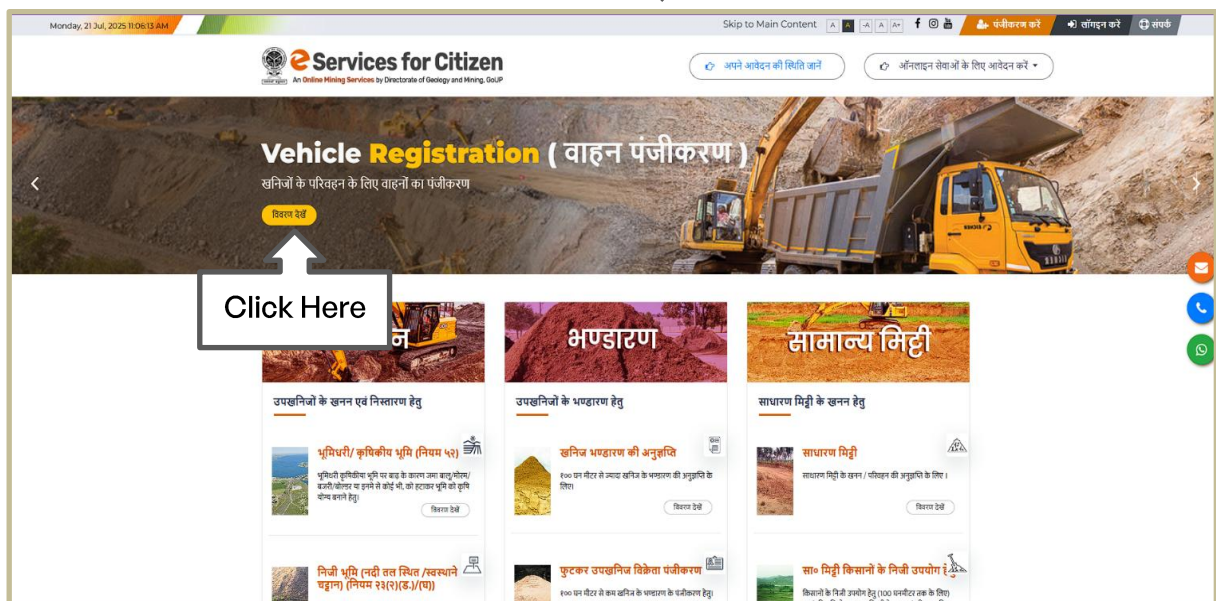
Monday, 21 Jul, 2025 11:06:13 AM

Skip to Main Content A A -A A A+ पंजीकरण करें लॉगिन करें संपर्क

e Services for Citizen
An Online Mining Services by Directorate of Geology and Mining, GoUP

अपने आवेदन की स्थिति जानें

ऑनलाइन सेवाओं के लिए आवेदन करें

Vehicle Registration ( वाहन पंजीकरण )
खनिजों के परिवहन के लिए वाहनों का पंजीकरण

विवरण देखें

Click Here

न

उपखनिजों के खनन एवं निस्तारण हेतु

भूमिधरी/ कृषिकीय भूमि (नियम ५२)
भूमिधरी कृषिकीय भूमि पर बाढ़ के कारण जमा बालू/मोरम/बजरी/बोल्डर या इनमे से कोई भी, को हटाकर भूमि को कृषि योग्य बनाने हेतु।

विवरण देखें

निजी भूमि (नदी तल स्थित /स्वस्थाने चट्टान) (नियम २३(२)(ड.)/(घ))

भण्डारण

उपखनिजों के भण्डारण हेतु

खनिज भण्डारण की अनुज्ञप्ति
१०० घन मीटर से ज्यादा खनिज के भण्डारण की अनुज्ञप्ति के लिए।

विवरण देखें

फुटकर उपखनिज विक्रेता पंजीकरण
१०० घन मीटर से कम खनिज के भण्डारण के पंजीकरण हेतु।

सामान्य मिट्टी

साधारण मिट्टी के खनन हेतु

साधारण मिट्टी
साधारण मिट्टी के खनन / परिवहन की अनुज्ञप्ति के लिए।

विवरण देखें

सा० मिट्टी किसानों के निजी उपयोग हे
किसानों के निजी उपयोग हेतु (100 घनमीटर तक के लिए)